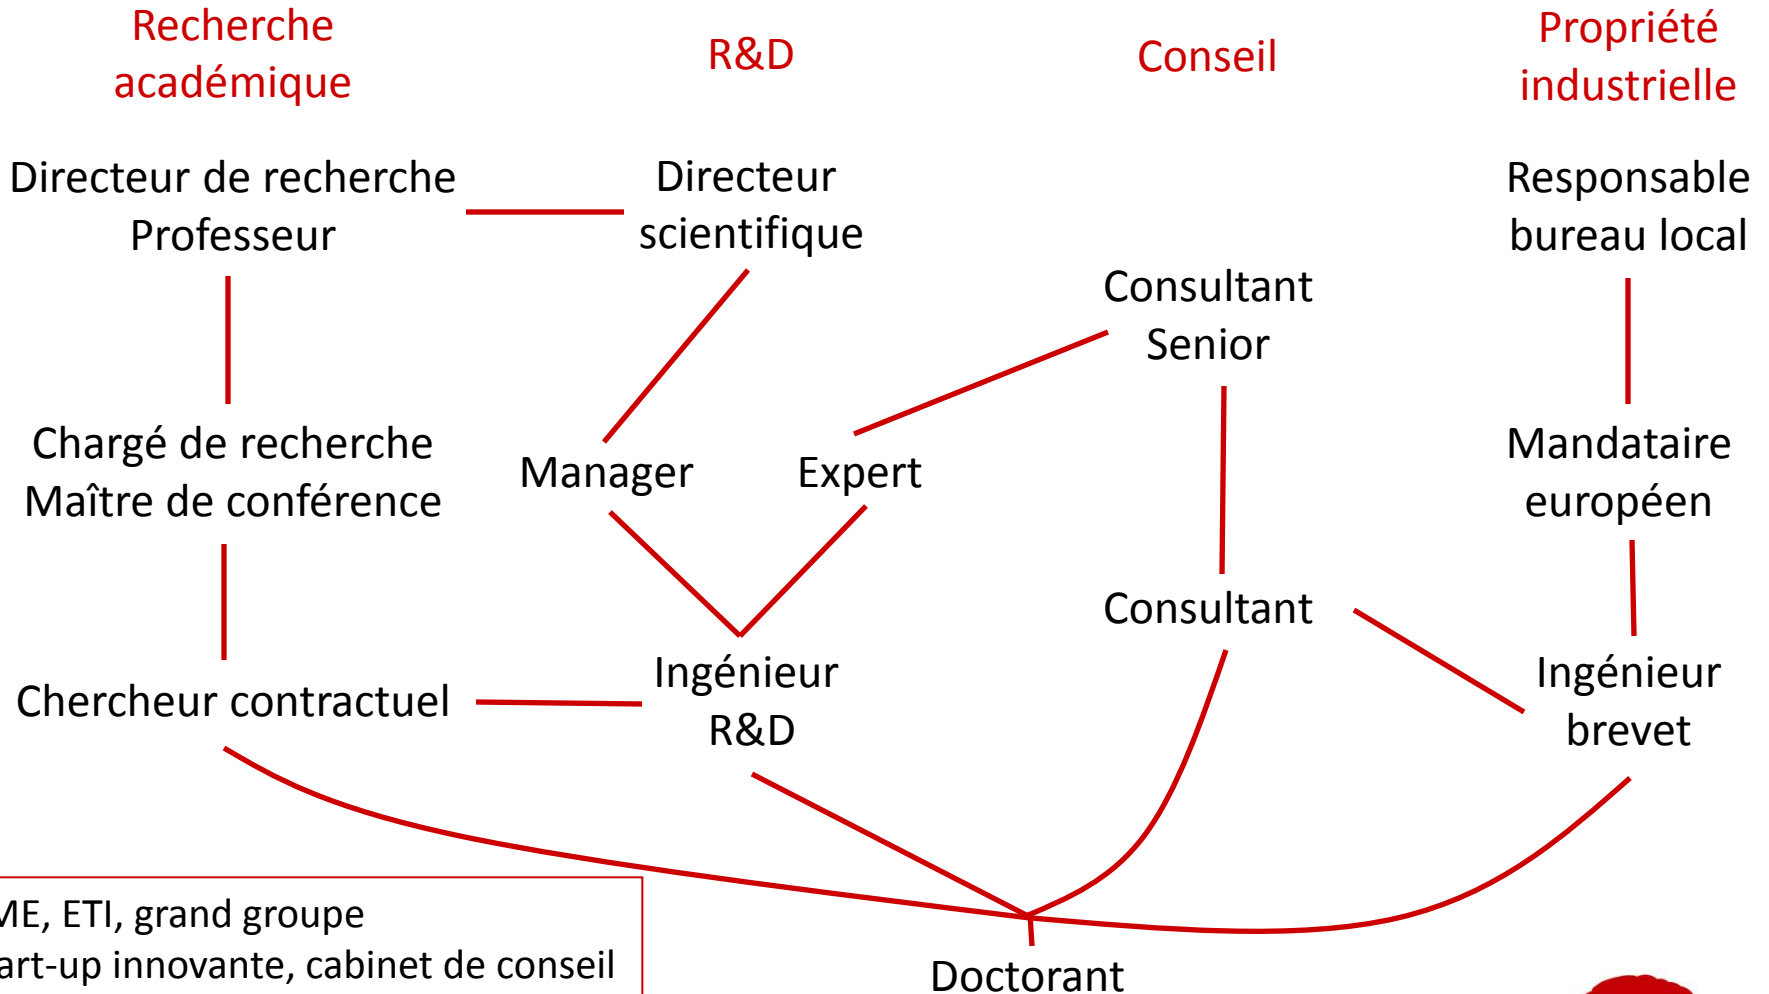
Recherche académique

R&D

Conseil

Propriété industrielle

Directeur de recherche
Professeur

Directeur scientifique

Responsable bureau local

Consultant Senior

Chargé de recherche
Maître de conférence

Manager

Expert

Mandataire européen

Consultant

Chercheur contractuel

Ingénieur R&D

Ingénieur brevet

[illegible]ME, ETI, grand groupe
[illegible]art-up innovante, cabinet de conseil

Doctorant